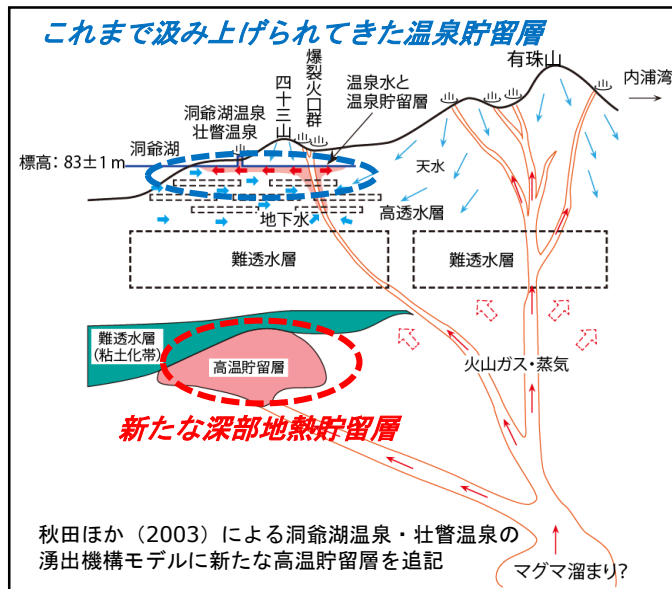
これまで汲み上げられてきた温泉貯留層

有珠山

内浦湾

爆裂火口群

四十三山

温泉水と温泉貯留層

洞爺湖温泉
壮瞥温泉

洞爺湖

標高：83±1 m

天水

高透水層

地下水

難透水層

難透水層

難透水層
(粘土化帯)

高温貯留層

火山ガス・蒸気

新たな深部地熱貯留層

秋田ほか（2003）による洞爺湖温泉・壮瞥温泉の湧出機構モデルに新たな高温貯留層を追記

マグマ溜まり?